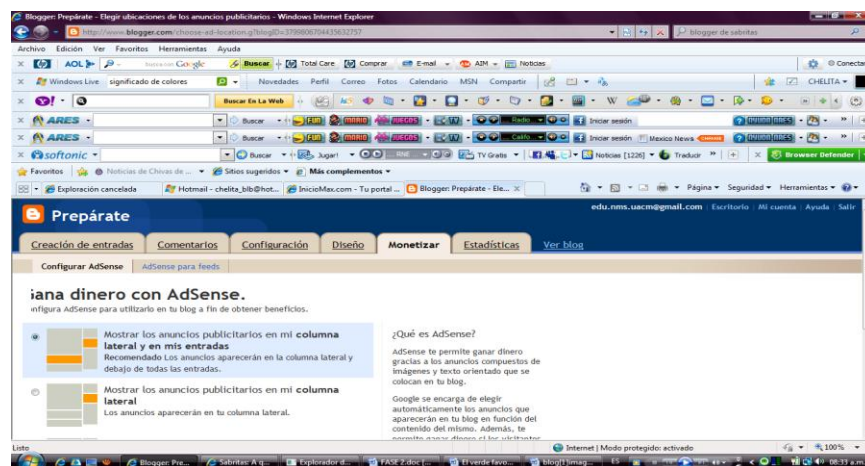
Blogger: Prepárate - Elegir ubicaciones de los anuncios publicitarios - Windows Internet Explorer

http://www.blogger.com/choose-ad-location.g?blogID=3799806704435632757

blogger de sabritas

Archivo Edición Ver Favoritos Herramientas Ayuda

AOL Google Buscar Total Care Comprar E-mail AIM Noticias Conectar

Windows Live significado de colores Novedades Perfil Correo Fotos Calendario MSN Compartir CHELITA

Buscar En La Web

ARES Buscar FUN MARIO JUEGOS TV Radio Iniciar sesión

ARES Buscar FUN MARIO JUEGOS TV Califa Iniciar sesión Mexico News VIDEOS

softonic Buscar Jugar RNE TV Gratis Noticias (1226) Traducir Browser Defender

Favoritos Noticias de Chivas de ... Sitios sugeridos Más complementos

Exploración cancelada Hotmail - chelita_blb@hot... InicioMax.com - Tu portal ... Blogger: Prepárate - Ele... Página Seguridad Herramientas

Prepárate

edu.nms.uacm@gmail.com | Escritorio | Mi cuenta | Ayuda | Salir

Creación de entradas Comentarios Configuración Diseño Monetizar Estadísticas Ver blog

Configurar AdSense AdSense para feeds

iana dinero con AdSense.

nfigura AdSense para utilizarlo en tu blog a fin de obtener beneficios.

Mostrar los anuncios publicitarios en mi columna lateral y en mis entradas
Recomendado Los anuncios aparecerán en la columna lateral y debajo de todas las entradas.

Mostrar los anuncios publicitarios en mi columna lateral
Los anuncios aparecerán en tu columna lateral.

¿Qué es AdSense?

AdSense te permite ganar dinero gracias a los anuncios compuestos de imágenes y texto orientado que se colocan en tu blog.

Google se encarga de elegir automáticamente los anuncios que aparecerán en tu blog en función del contenido del mismo. Además, te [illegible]

Listo Internet | Modo protegido: activado 100%

Blogger: Pre... Sabritas: A q... Explorador d... FASE 2.doc [... El verde favo... blog(1)imag... 08:33